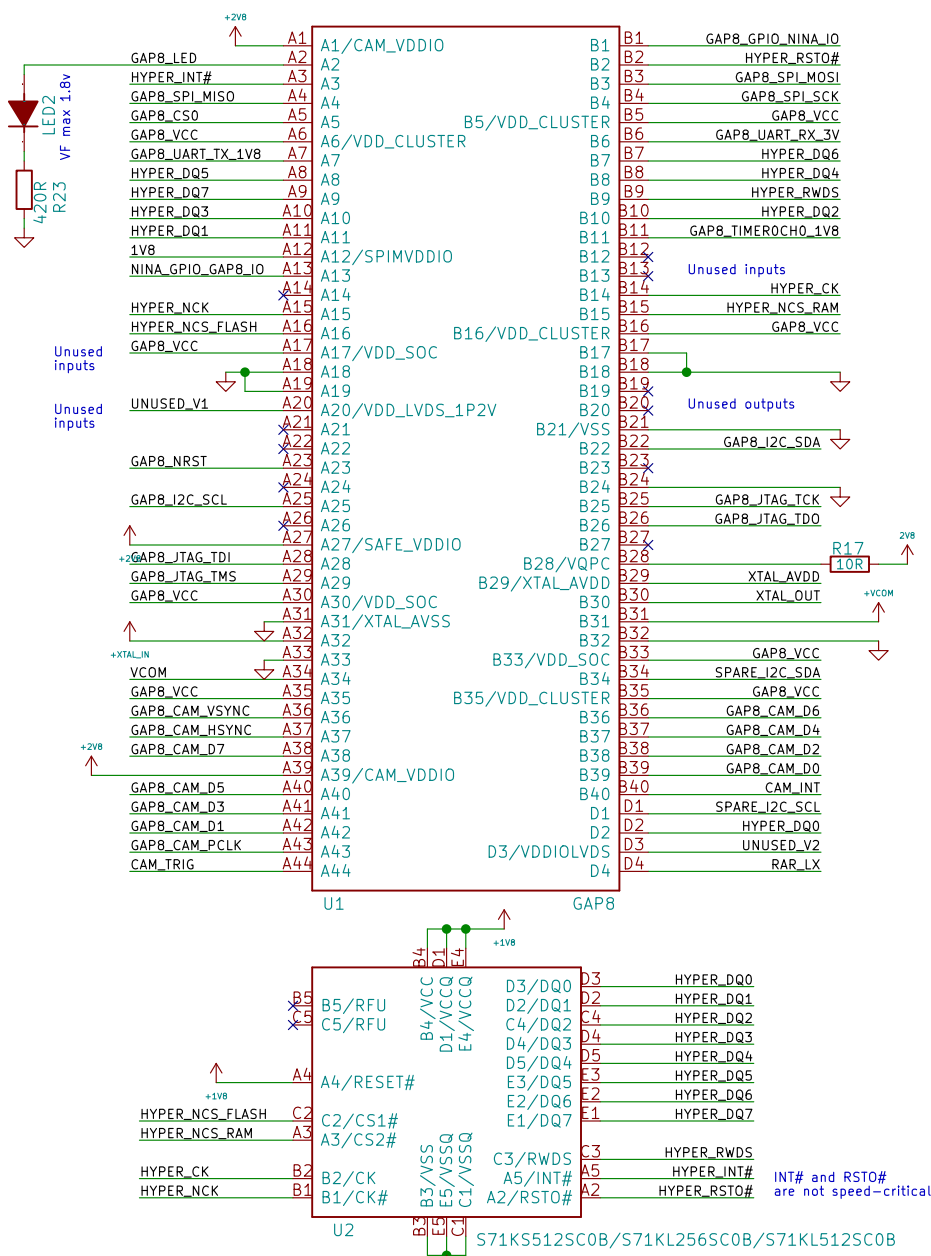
+2V8
GAP8_LED
HYPER_INT#
GAP8_SPI_MISO
GAP8_CS0
GAP8_VCC
GAP8_UART_TX_1V8
HYPER_DQ5
HYPER_DQ7
HYPER_DQ3
HYPER_DQ1
1V8
NINA_GPIO_GAP8_IO
HYPER_NCK
HYPER_NCS_FLASH
GAP8_VCC
UNUSED_V1
GAP8_NRST
GAP8_I2C_SCL
GAP8_JTAG_TDI
GAP8_JTAG_TMS
GAP8_VCC
+2V8
+XTAL_IN
VCOM
GAP8_VCC
GAP8_CAM_VSYNC
GAP8_CAM_HSYNC
GAP8_CAM_D7
+2V8
GAP8_CAM_D5
GAP8_CAM_D3
GAP8_CAM_D1
GAP8_CAM_PCLK
CAM_TRIG

LED2
VF max 1.8v
420R
R23

Unused inputs

Unused inputs

A1 A1/CAM_VDDIO
A2 A2
A3 A3
A4 A4
A5 A5
A6 A6/VDD_CLUSTER
A7 A7
A8 A8
A9 A9
A10 A10
A11 A11
A12 A12/SPIMVDDIO
A13 A13
A14 A14
A15 A15
A16 A16
A17 A17/VDD_SOC
A18 A18
A19 A19
A20 A20/VDD_LVDS_1P2V
A21 A21
A22 A22
A23 A23
A24 A24
A25 A25
A26 A26
A27 A27/SAFE_VDDIO
A28 A28
A29 A29
A30 A30/VDD_SOC
A31 A31/XTAL_AVSS
A32 A32
A33 A33
A34 A34
A35 A35
A36 A36
A37 A37
A38 A38
A39 A39/CAM_VDDIO
A40 A40
A41 A41
A42 A42
A43 A43
A44 A44

B1 B1
B2 B2
B3 B3
B4 B4
B5/VDD_CLUSTER B5
B6 B6
B7 B7
B8 B8
B9 B9
B10 B10
B11 B11
B12 B12
B13 B13
B14 B14
B15 B15
B16/VDD_CLUSTER B16
B17 B17
B18 B18
B19 B19
B20 B20
B21/VSS B21
B22 B22
B23 B23
B24 B24
B25 B25
B26 B26
B27 B27
B28/VQPC B28
B29/XTAL_AVDD B29
B30 B30
B31 B31
B32 B32
B33/VDD_SOC B33
B34 B34
B35/VDD_CLUSTER B35
B36 B36
B37 B37
B38 B38
B39 B39
B40 B40
D1 D1
D2 D2
D3/VDDIOLVDS D3
D4 D4

U1
GAP8

GAP8_GPIO_NINA_IO
HYPER_RSTO#
GAP8_SPI_MOSI
GAP8_SPI_SCK
GAP8_VCC
GAP8_UART_RX_3V
HYPER_DQ6
HYPER_DQ4
HYPER_RWDS
HYPER_DQ2
GAP8_TIMER0CH0_1V8
Unused inputs
HYPER_CK
HYPER_NCS_RAM
GAP8_VCC
Unused outputs
GAP8_I2C_SDA
GAP8_JTAG_TCK
GAP8_JTAG_TDO
R17
2V8
10R
XTAL_AVDD
XTAL_OUT
+VCOM
GAP8_VCC
SPARE_I2C_SDA
GAP8_VCC
GAP8_CAM_D6
GAP8_CAM_D4
GAP8_CAM_D2
GAP8_CAM_D0
CAM_INT
SPARE_I2C_SCL
HYPER_DQ0
UNUSED_V2
RAR_LX

+1V8
B4 D1 E4
B4/VCC
D1/VCCQ
E4/VCCQ
B5 B5/RFU
C5 C5/RFU
+1V8
A4 A4/RESET#
HYPER_NCS_FLASH C2 C2/CS1#
HYPER_NCS_RAM A3 A3/CS2#
HYPER_CK B2 B2/CK
HYPER_NCK B1 B1/CK#
B3/VSS
E5/VSSQ
C1/VSSQ
B3 E5 C1
U2
D3/DQ0 D3 HYPER_DQ0
D2/DQ1 D2 HYPER_DQ1
C4/DQ2 C4 HYPER_DQ2
D4/DQ3 D4 HYPER_DQ3
D5/DQ4 D5 HYPER_DQ4
E3/DQ5 E3 HYPER_DQ5
E2/DQ6 E2 HYPER_DQ6
E1/DQ7 E1 HYPER_DQ7
C3/RWDS C3 HYPER_RWDS
A5/INT# A5 HYPER_INT#
A2/RSTO# A2 HYPER_RSTO#
INT# and RSTO# are not speed-critical
S71KS512SC0B/S71KL256SC0B/S71KL512SC0B